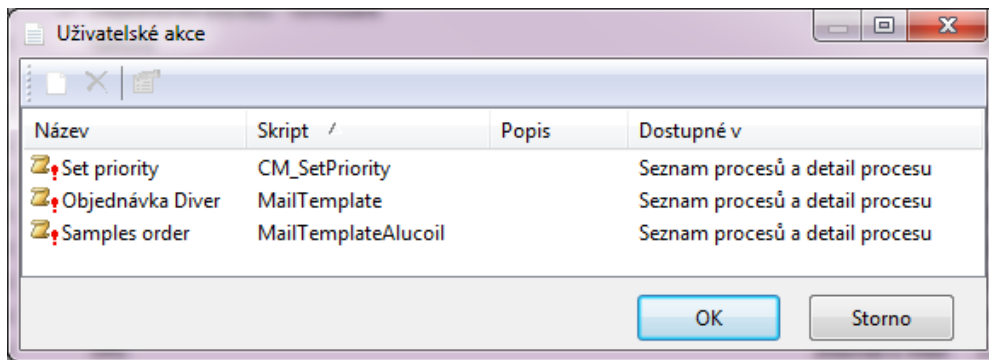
Uživatelské akce

| Název | Skript | Popis | Dostupné v |
|---|---|---|---|
| Set priority | CM_SetPriority | | Seznam procesů a detail procesu |
| Objednávka Diver | MailTemplate | | Seznam procesů a detail procesu |
| Samples order | MailTemplateAlucoil | | Seznam procesů a detail procesu |

OK

Storno